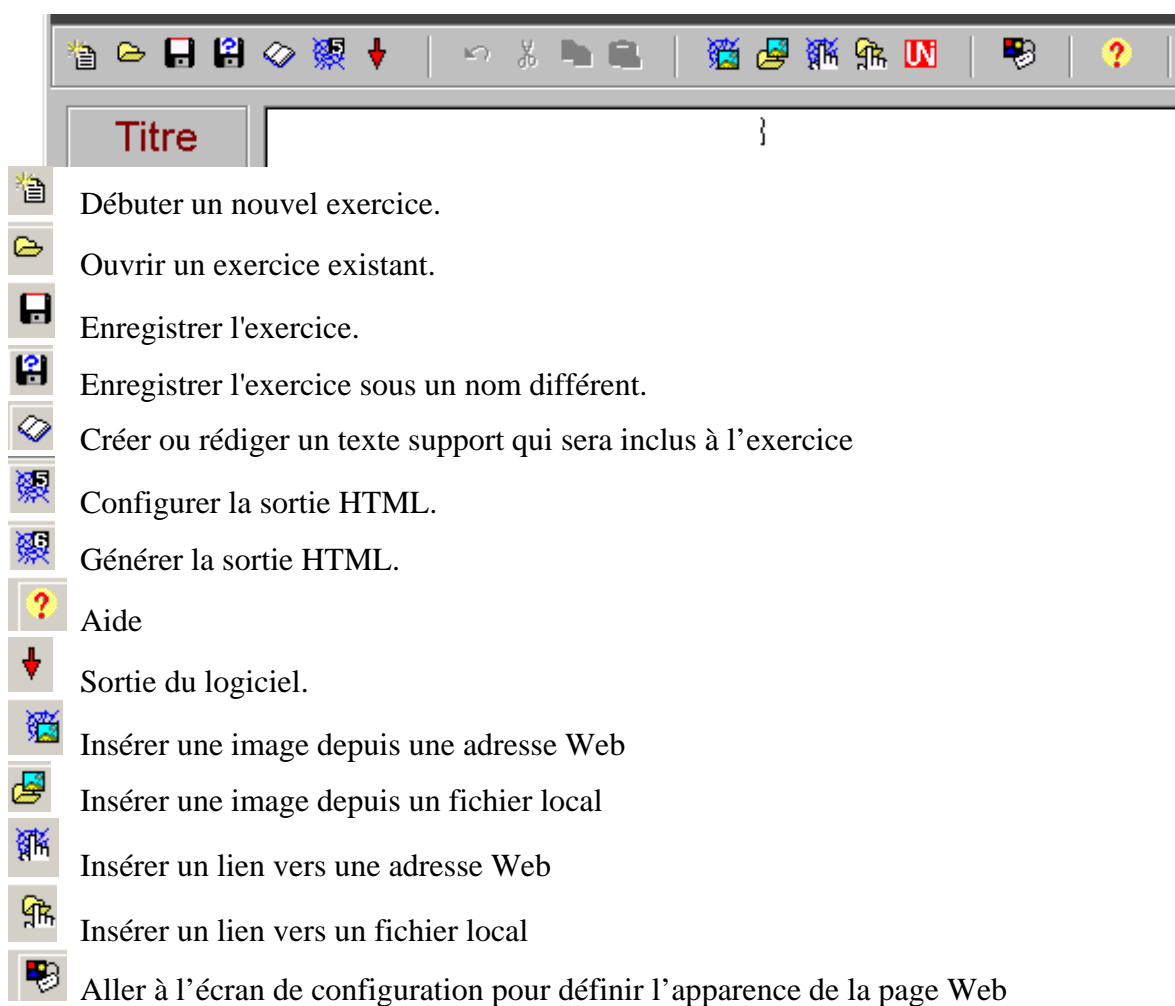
Titre

}

Débuter un nouvel exercice.

Ouvrir un exercice existant.

Enregistrer l'exercice.

Enregistrer l'exercice sous un nom différent.

Créer ou rédiger un texte support qui sera inclus à l’exercice

Configurer la sortie HTML.

Générer la sortie HTML.

Aide

Sortie du logiciel.

Insérer une image depuis une adresse Web

Insérer une image depuis un fichier local

Insérer un lien vers une adresse Web

Insérer un lien vers un fichier local

Aller à l’écran de configuration pour définir l’apparence de la page Web